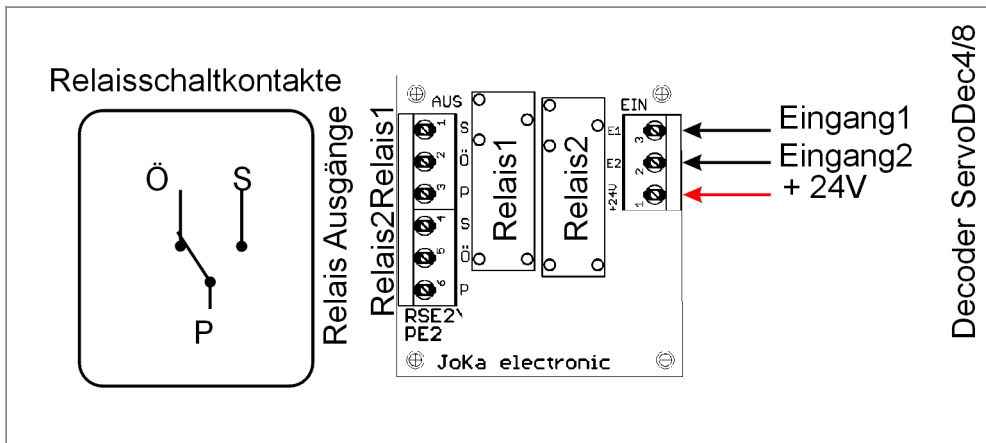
Relaisschaltkontakte

Ö
S
P

Relais Ausgänge

Relais2 Relais1

AUS
1
2
3
4
5
6
S
Ö
P
S
Ö
P
RSE2V
PE2

Relais1

Relais2

EIN
E1
E2
+24V
3
2
1

Eingang1
Eingang2
+ 24V

JoKa electronic

Decoder ServoDec4/8